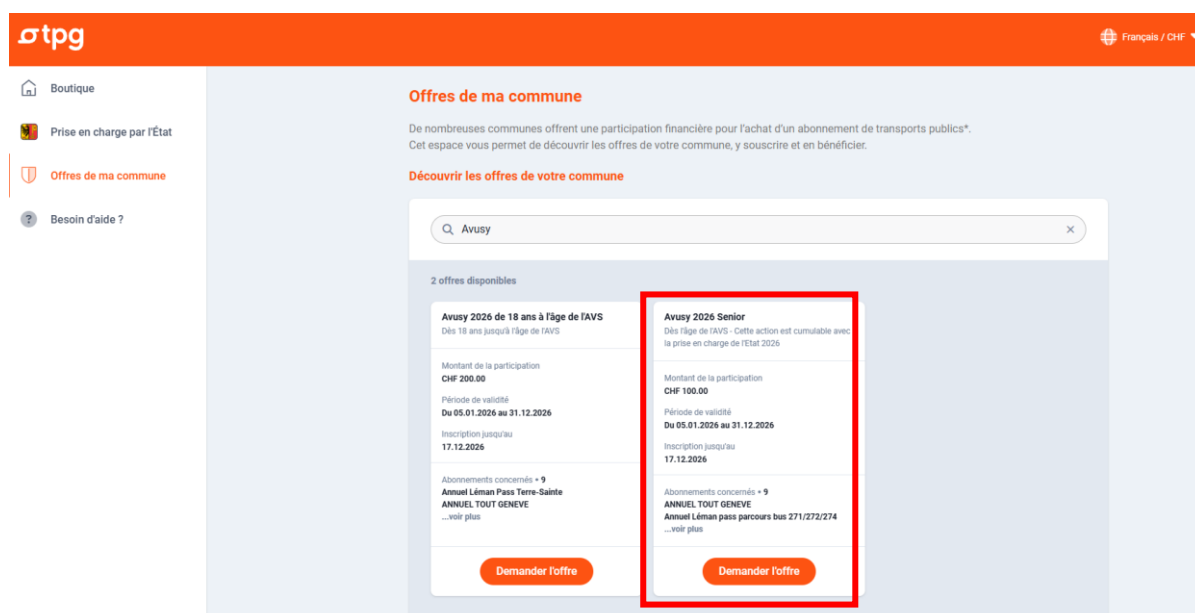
tpg

Français / CHF

Boutique

Prise en charge par l'État

Offres de ma commune

Besoin d'aide ?

Offres de ma commune

De nombreuses communes offrent une participation financière pour l'achat d'un abonnement de transports publics*. Cet espace vous permet de découvrir les offres de votre commune, y souscrire et en bénéficier.

Découvrir les offres de votre commune

Avusy

2 offres disponibles

Avusy 2026 de 18 ans à l'âge de l'AVS
Dès 18 ans jusqu'à l'âge de l'AVS

Montant de la participation
CHF 200.00

Période de validité
Du 05.01.2026 au 31.12.2026

Inscription jusqu'au
17.12.2026

Abonnements concernés • 9
Annuel Léman Pass Terre-Sainte
ANNUEL TOUT GENEVE
...voir plus

Demander l'offre

Avusy 2026 Senior
Dès l'âge de l'AVS - Cette action est cumulable avec la prise en charge de l'Etat 2026

Montant de la participation
CHF 100.00

Période de validité
Du 05.01.2026 au 31.12.2026

Inscription jusqu'au
17.12.2026

Abonnements concernés • 9
ANNUEL TOUT GENEVE
Annuel Léman pass parcours bus 271/272/274
...voir plus

Demander l'offre